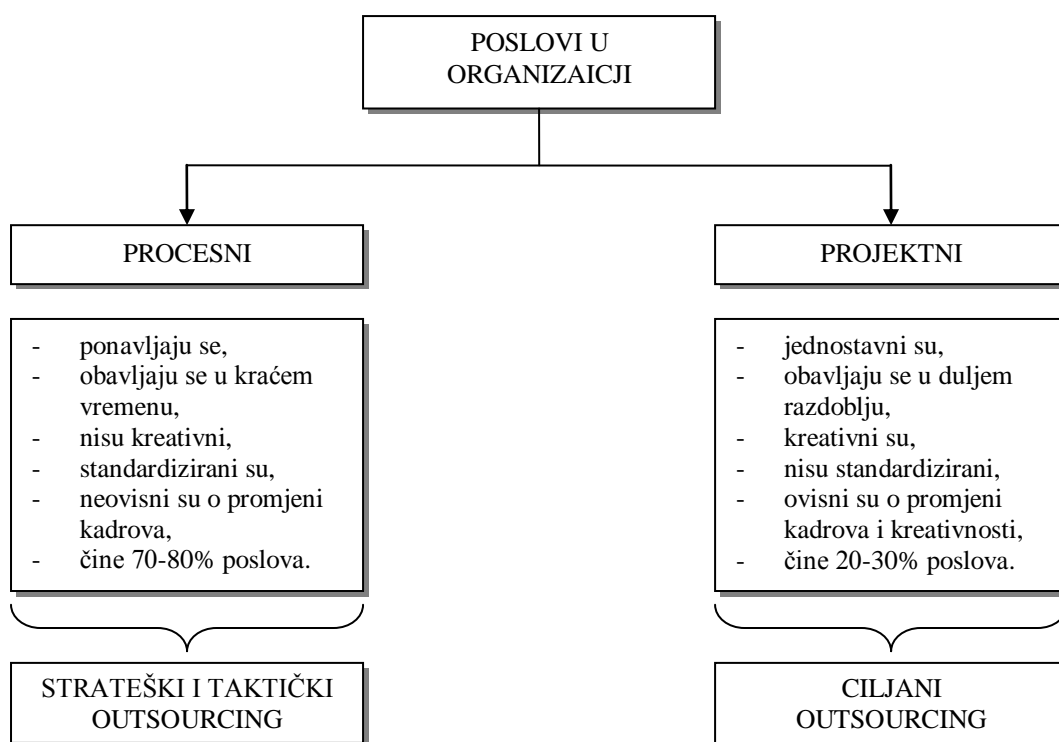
POSLOVI U ORGANIZAICJI

PROCESNI

PROJEKTNI

- ponavljaju se,
- obavljaju se u kraćem vremenu,
- nisu kreativni,
- standardizirani su,
- neovisni su o promjeni kadrova,
- čine 70-80% poslova.

STRATEŠKI I TAKTIČKI OUTSOURCING

- jednostavni su,
- obavljaju se u duljem razdoblju,
- kreativni su,
- nisu standardizirani,
- ovisni su o promjeni kadrova i kreativnosti,
- čine 20-30% poslova.

CILJANI OUTSOURCING